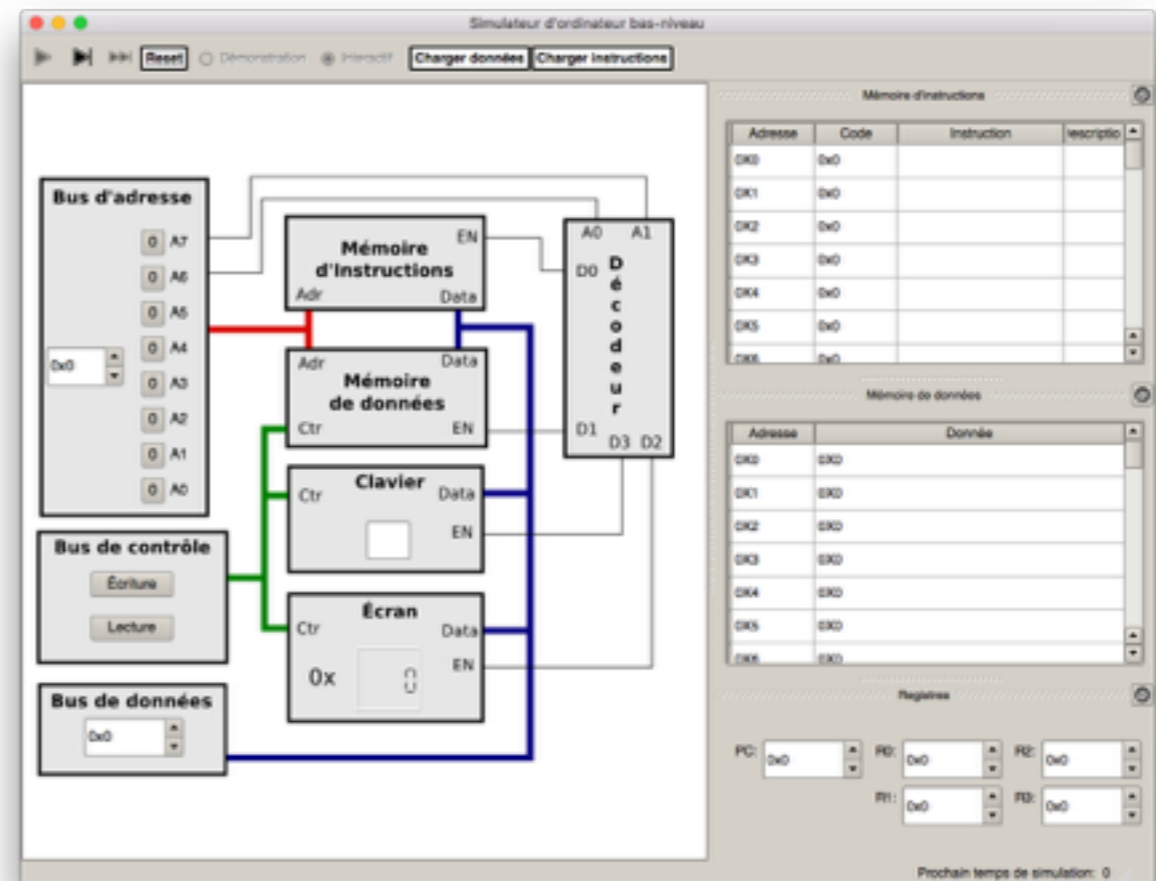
Simulateur d'ordinateur bas-niveau

Reset Démonstration Interactif Charger données Charger instructions

Bus d'adresse

0 A7
0 A6
0 A5
0x0 0 A4
0 A3
0 A2
0 A1
0 A0

Mémoire d'Instructions
EN
Adr Data

Adr Data
Mémoire de données
Ctr EN

Clavier
Ctr Data
EN

Écran
Ctr Data
0x 0
EN

A0 A1
D0 Décodeur
D1 D3 D2

Bus de contrôle
Écriture
Lecture

Bus de données
0x0

Mémoire d'instructions

| Adresse | Code | Instruction | escriptio |
|---|---|---|---|
| 0X0 | 0x0 | | |
| 0X1 | 0x0 | | |
| 0X2 | 0x0 | | |
| 0X3 | 0x0 | | |
| 0X4 | 0x0 | | |
| 0X5 | 0x0 | | |
| 0X6 | 0x0 | | |

Mémoire de données

| Adresse | Donnée |
|---|---|
| 0X0 | 0X0 |
| 0X1 | 0X0 |
| 0X2 | 0X0 |
| 0X3 | 0X0 |
| 0X4 | 0X0 |
| 0X5 | 0X0 |
| 0X6 | 0X0 |

Registres

PC: 0x0 R0: 0x0 R2: 0x0
R1: 0x0 R3: 0x0

Prochain temps de simulation: 0